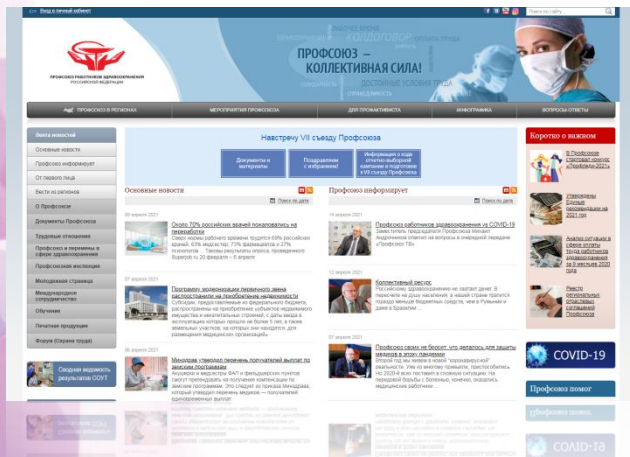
Вход в личный кабинет

Поиск по сайту

ПРОФСОЮЗ РАБОТНИКОВ ЗДРАВООХРАНЕНИЯ РОССИЙСКОЙ ФЕДЕРАЦИИ

ПРОФСОЮЗ – КОЛЛЕКТИВНАЯ СИЛА!

коллективный договор

ДОСТОЙНЫЕ УСЛОВИЯ ТРУДА

ПРОФСОЮЗ В РЕГИОНАХ | МЕРОПРИЯТИЯ ПРОФСОЮЗА | ДЛЯ ПРОФАКТИВИСТА | ИНФОГРАФИКА | ВОПРОСЫ-ОТВЕТЫ

Лента новостей
Основные новости
Профсоюз информирует
От первого лица
Вести из регионов
О Профсоюзе
Документы Профсоюза
Трудовые отношения
Профсоюз и перемены в сфере здравоохранения
Профсоюзная экспертиза
Молодежная страница
Международное сотрудничество
Обучение
Печатная продукция
Форум (Охрана труда)

Сводная ведомость результатов СОУТ

Навстречу VII съезду Профсоюза

Документы и материалы | Поздравления с избранием! | Информация о ходе отчетно-выборной кампании и подготовке к VII съезду Профсоюза

Основные новости

Поиск по дате

09 апреля 2021
Около 70% российских врачей пожаловались на переработки
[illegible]

07 апреля 2021
Программу модернизации первичного звена распространили на приобретение недвижимости
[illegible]

06 апреля 2021
Минздрав утвердил перечень получателей выплат по заемным программам
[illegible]

Профсоюз информирует

Поиск по дате

14 апреля 2021
Профсоюз работников здравоохранения и COVID-19
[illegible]

12 апреля 2021
Коллективный ресурс
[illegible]

07 апреля 2021
Профсоюз своих не бросит, что делалось для защиты медиков в эпоху пандемии
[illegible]

Коротко о важном

В Профсоюзе стартовал конкурс «Профсоюз 2021»

Утверждены Единые рекомендации на 2021 год

Анализ ситуации в сфере оплаты труда медицинских работников в 2020 году

Реестр региональных отраслевых соглашений Профсоюза

COVID-19

Профсоюз помог